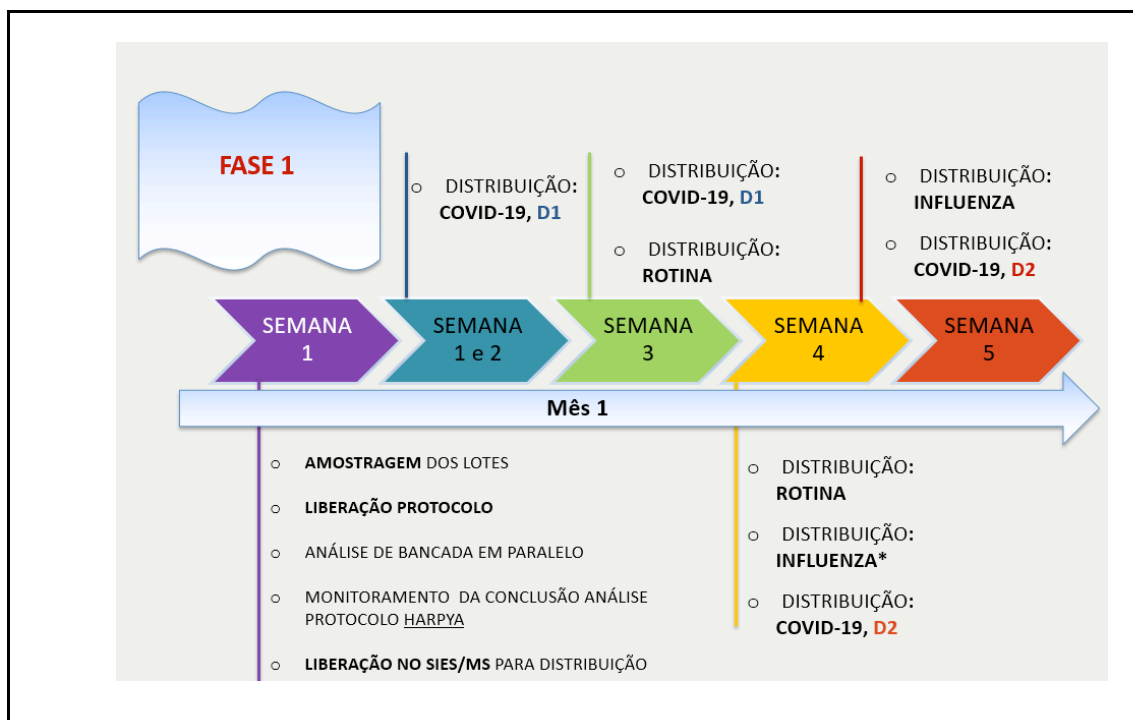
FASE 1

o DISTRIBUIÇÃO: COVID-19, D1

o DISTRIBUIÇÃO: COVID-19, D1

o DISTRIBUIÇÃO: ROTINA

o DISTRIBUIÇÃO: INFLUENZA

o DISTRIBUIÇÃO: COVID-19, D2

SEMANA 1

SEMANA 1 e 2

SEMANA 3

SEMANA 4

SEMANA 5

Mês 1

o AMOSTRAGEM DOS LOTES

o LIBERAÇÃO PROTOCOLO

o ANÁLISE DE BANCADA EM PARALELO

o MONITORAMENTO DA CONCLUSÃO ANÁLISE PROTOCOLO HARPYA

o LIBERAÇÃO NO SIES/MS PARA DISTRIBUIÇÃO

o DISTRIBUIÇÃO: ROTINA

o DISTRIBUIÇÃO: INFLUENZA*

o DISTRIBUIÇÃO: COVID-19, D2